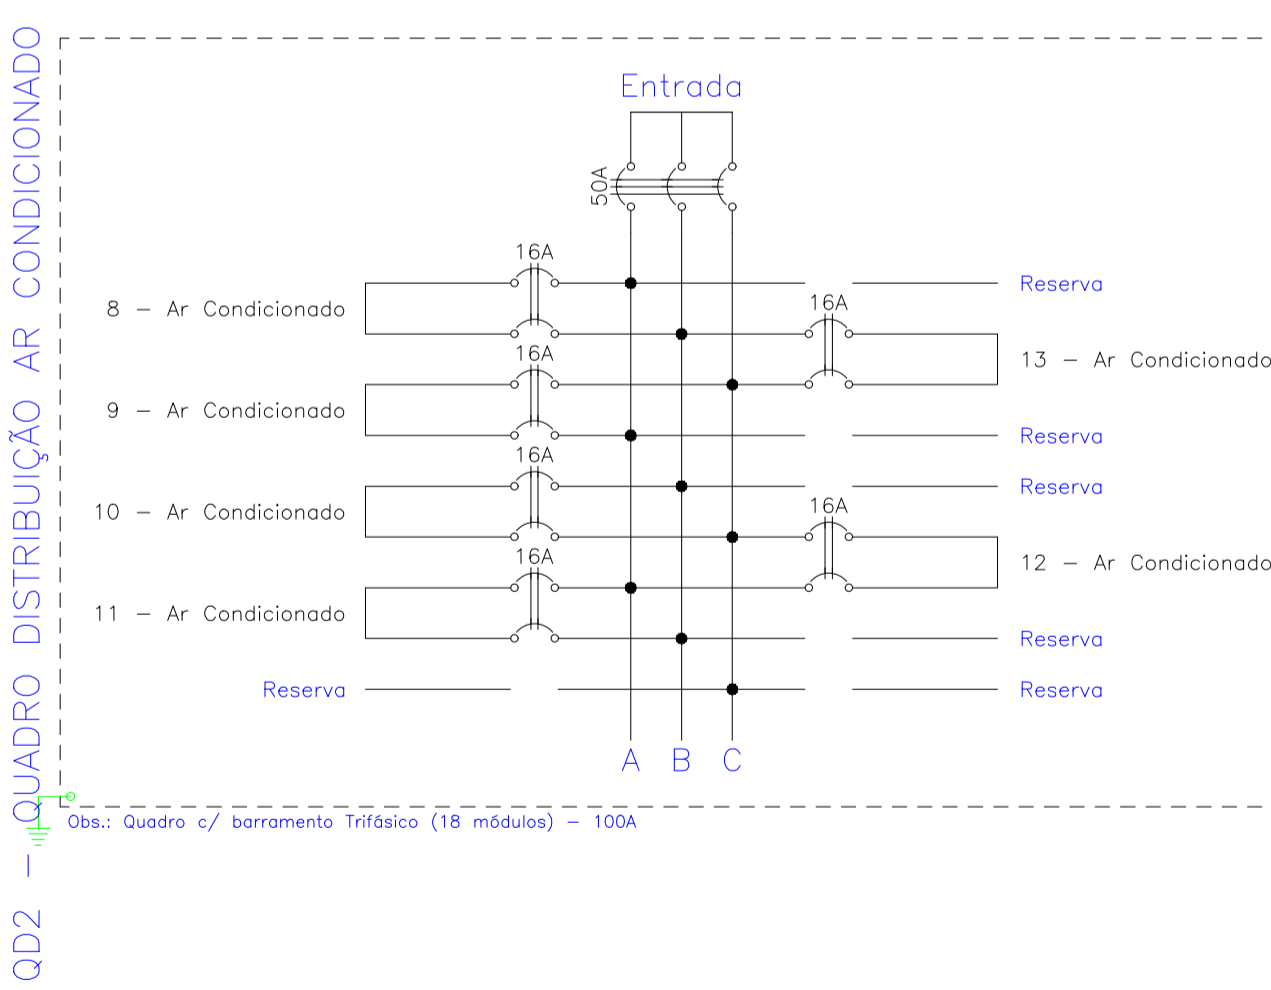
QD2 – QUADRO DISTRIBUIÇÃO AR CONDICIONADO

Entrada

50A

16A

Reserva

8 – Ar Condicionado

16A

16A

13 – Ar Condicionado

9 – Ar Condicionado

Reserva

16A

Reserva

10 – Ar Condicionado

16A

16A

12 – Ar Condicionado

11 – Ar Condicionado

Reserva

Reserva

Reserva

A B C

Obs.: Quadro c/ barramento Trifásico (18 módulos) – 100A